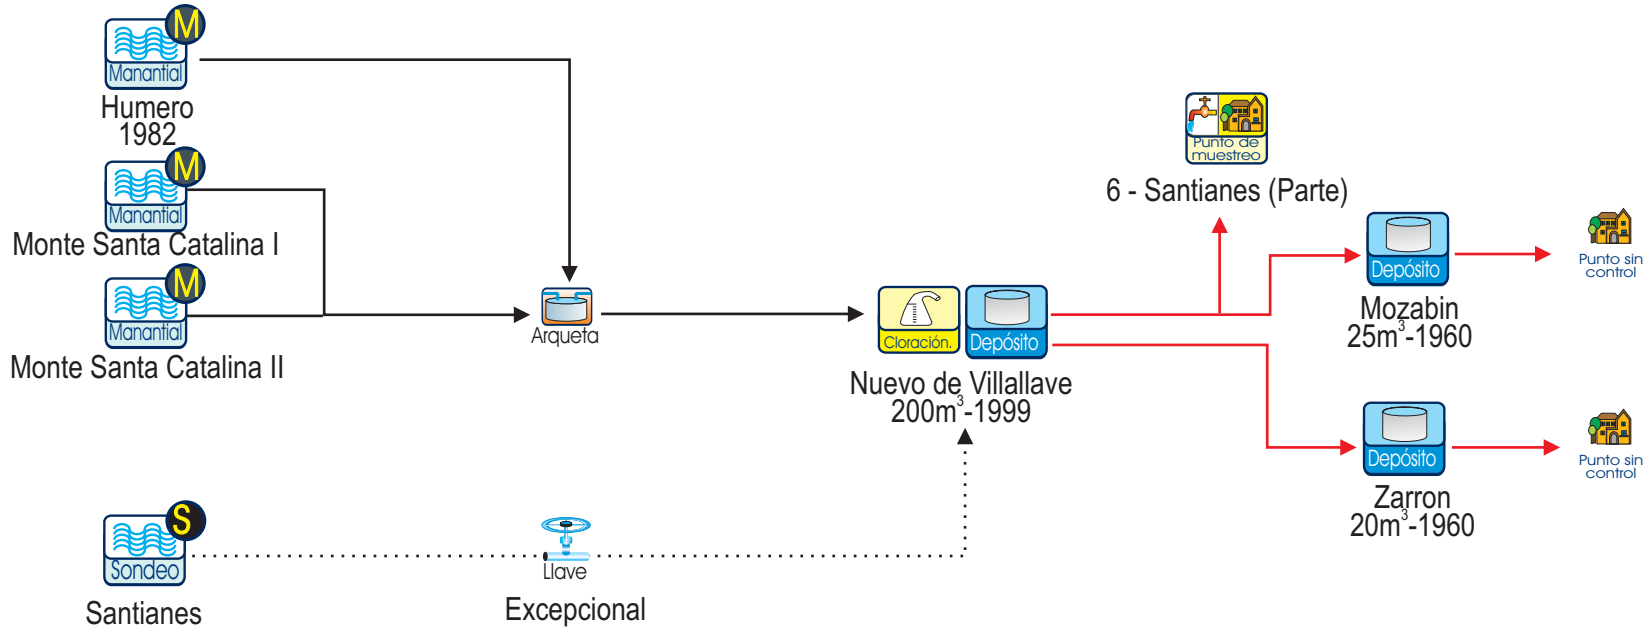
M
Manantial
Humero
1982

M
Manantial
Monte Santa Catalina I

M
Manantial
Monte Santa Catalina II

Arqueta

Cloración.
Depósito
Nuevo de Villallave
200m$^3$-1999

Punto de muestreo
6 - Santianes (Parte)

Depósito
Mozabin
25m$^3$-1960

Punto sin control

Depósito
Zarron
20m$^3$-1960

Punto sin control

S
Sondeo
Santianes

Llave
Excepcional